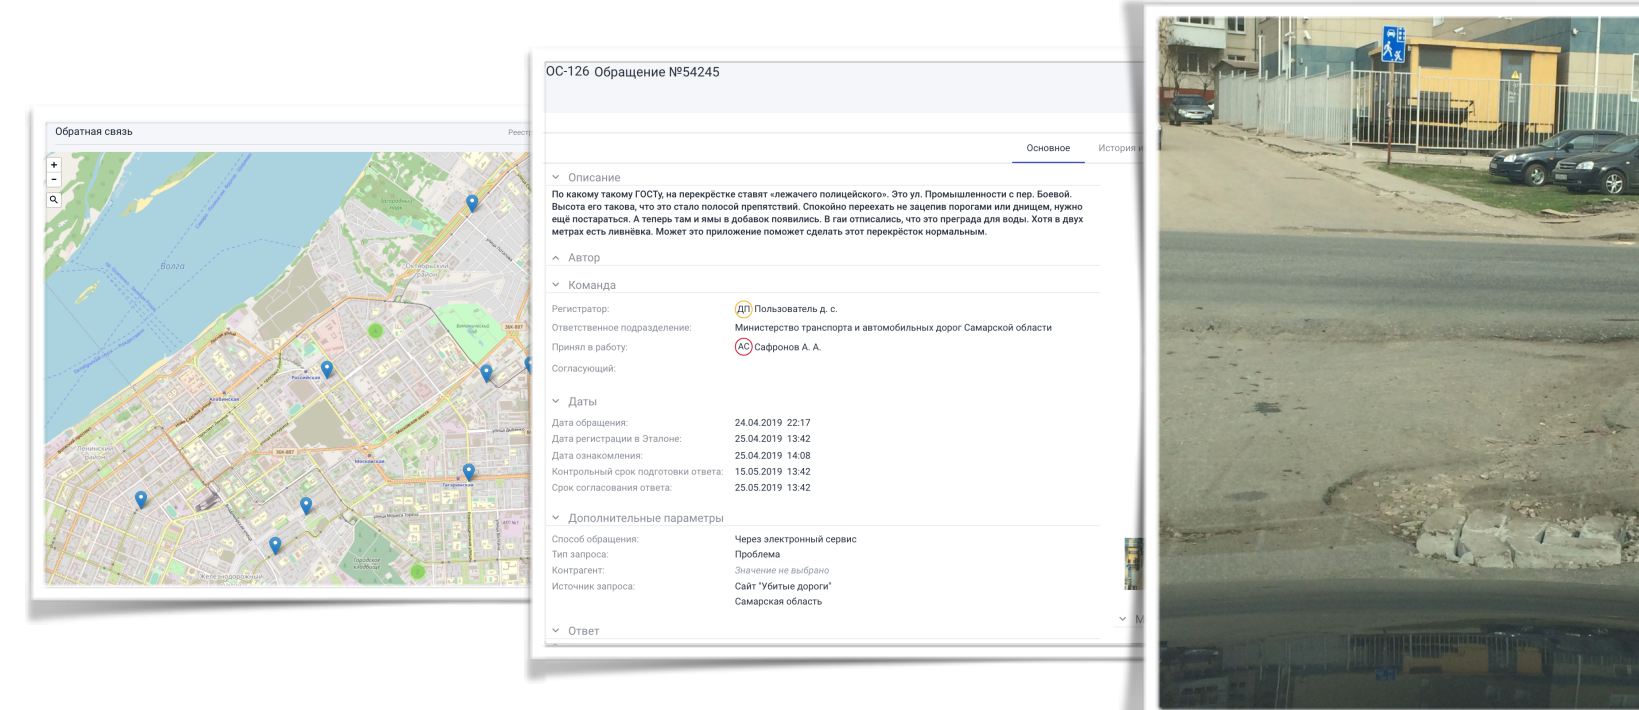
Обратная связь

Реест

+
-

Волга

ОС-126 Обращение №54245

Основное

История

Описание

По какому такому ГОСТу, на перекрёстке ставят «лежачего полицейского». Это ул. Промышленности с пер. Боевой. Высота его такова, что это стало полосой препятствий. Спокойно переехать не зацепив порогами или днищем, нужно ещё постараться. А теперь там и ямы в добавок появились. В гаи отписались, что это преграда для воды. Хотя в двух метрах есть ливнёвка. Может это приложение поможет сделать этот перекрёсток нормальным.

Автор

Команда

Регистратор: ДП Пользователь д. с.
Ответственное подразделение: Министерство транспорта и автомобильных дорог Самарской области
Принял в работу: АС Сафронов А. А.
Согласующий:

Даты

Дата обращения: 24.04.2019 22:17
Дата регистрации в Эталоне: 25.04.2019 13:42
Дата ознакомления: 25.04.2019 14:08
Контрольный срок подготовки ответа: 15.05.2019 13:42
Срок согласования ответа: 25.05.2019 13:42

Дополнительные параметры

Способ обращения: Через электронный сервис
Тип запроса: Проблема
Контрагент: Значение не выбрано
Источник запроса: Сайт "Убитые дороги"
Самарская область

Ответ

М